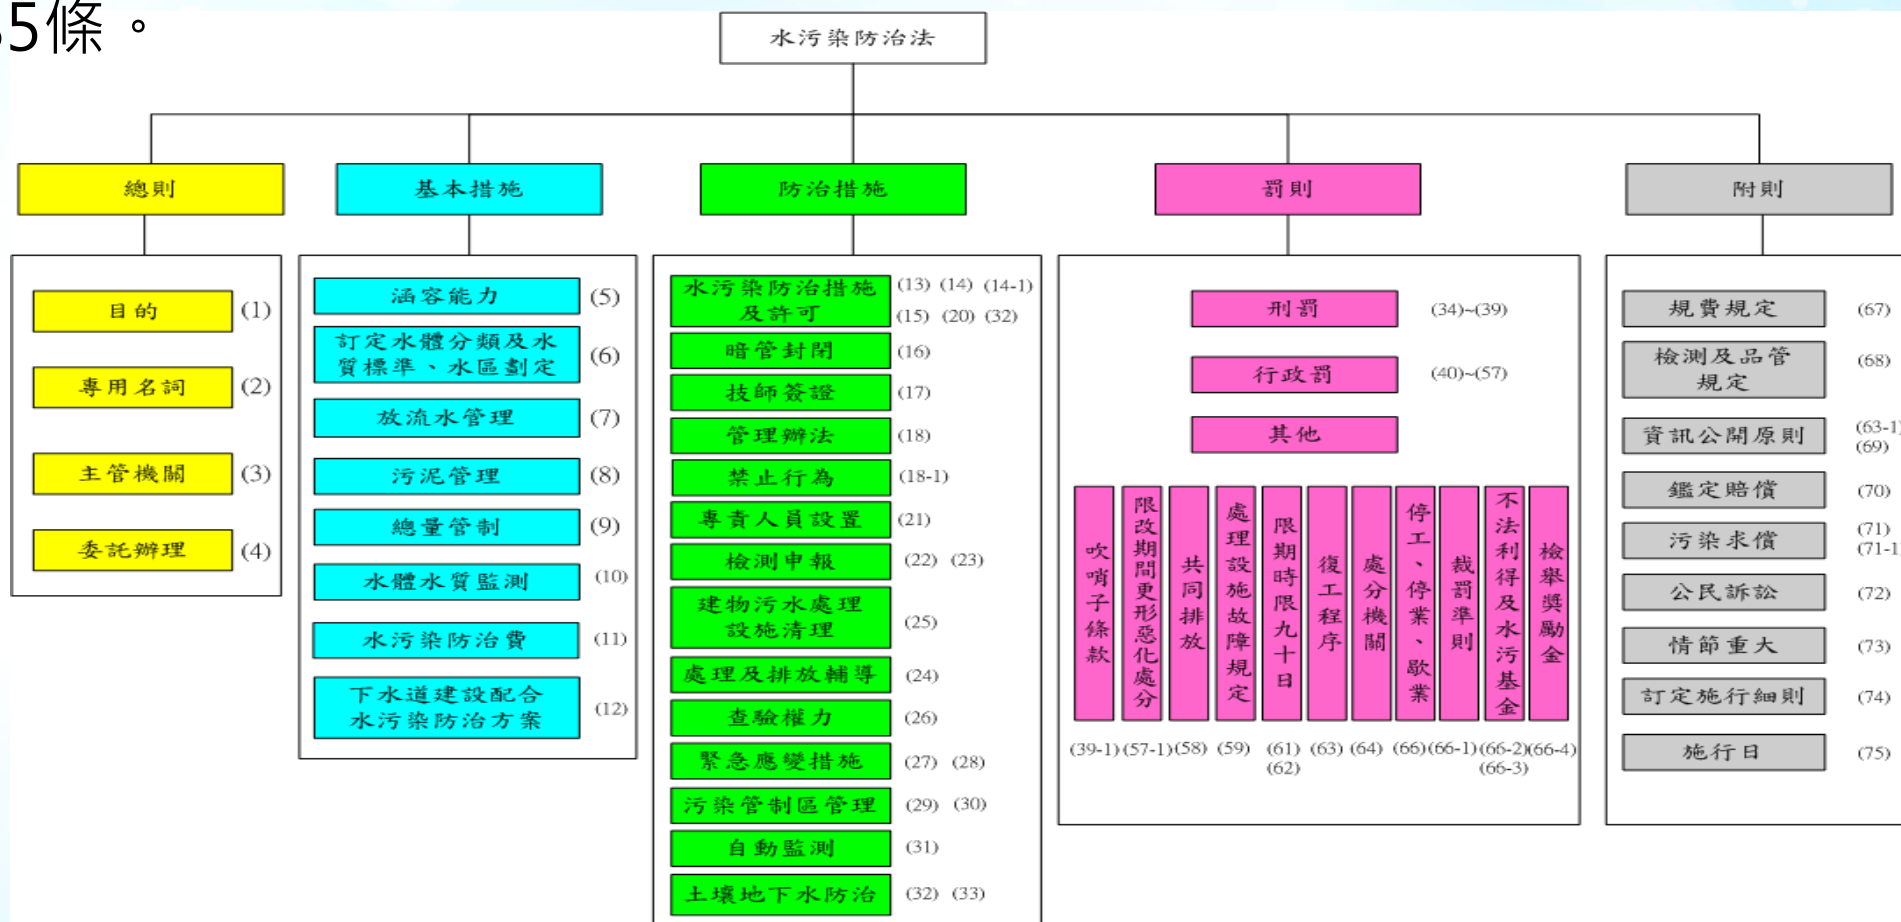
5條。

水污染防治法

總則

目的 (1)
專用名詞 (2)
主管機關 (3)
委託辦理 (4)

基本措施

涵容能力 (5)
訂定水體分類及水質標準、水區劃定 (6)
放流水管理 (7)
污泥管理 (8)
總量管制 (9)
水體水質監測 (10)
水污染防治費 (11)
下水道建設配合水污染防治方案 (12)

防治措施

水污染防治措施及許可 (13) (14) (14-1) (15) (20) (32)
暗管封閉 (16)
技師簽證 (17)
管理辦法 (18)
禁止行為 (18-1)
專責人員設置 (21)
檢測申報 (22) (23)
建物污水處理設施清理 (25)
處理及排放輔導 (24)
查驗權力 (26)
緊急應變措施 (27) (28)
污染管制區管理 (29) (30)
自動監測 (31)
土壤地下水防治 (32) (33)

罰則

刑罰 (34)~(39)
行政罰 (40)~(57)
其他

吹哨子條款 (39-1)
限改期間更形惡化處分 (57-1)
共同排放 (58)
處理設施故障規定 (59)
限期時限九十日 (61) (62)
復工程序 (63)
處分機關 (64)
停工、停業、歇業 (66)
裁罰準則 (66-1)
不法利得及水污基金 (66-2) (66-3)
檢舉獎勵金 (66-4)

附則

規費規定 (67)
檢測及品管規定 (68)
資訊公開原則 (63-1) (69)
鑑定賠償 (70)
污染求償 (71) (71-1
公民訴訟 (72)
情節重大 (73)
訂定施行細則 (74)
施行日 (75)